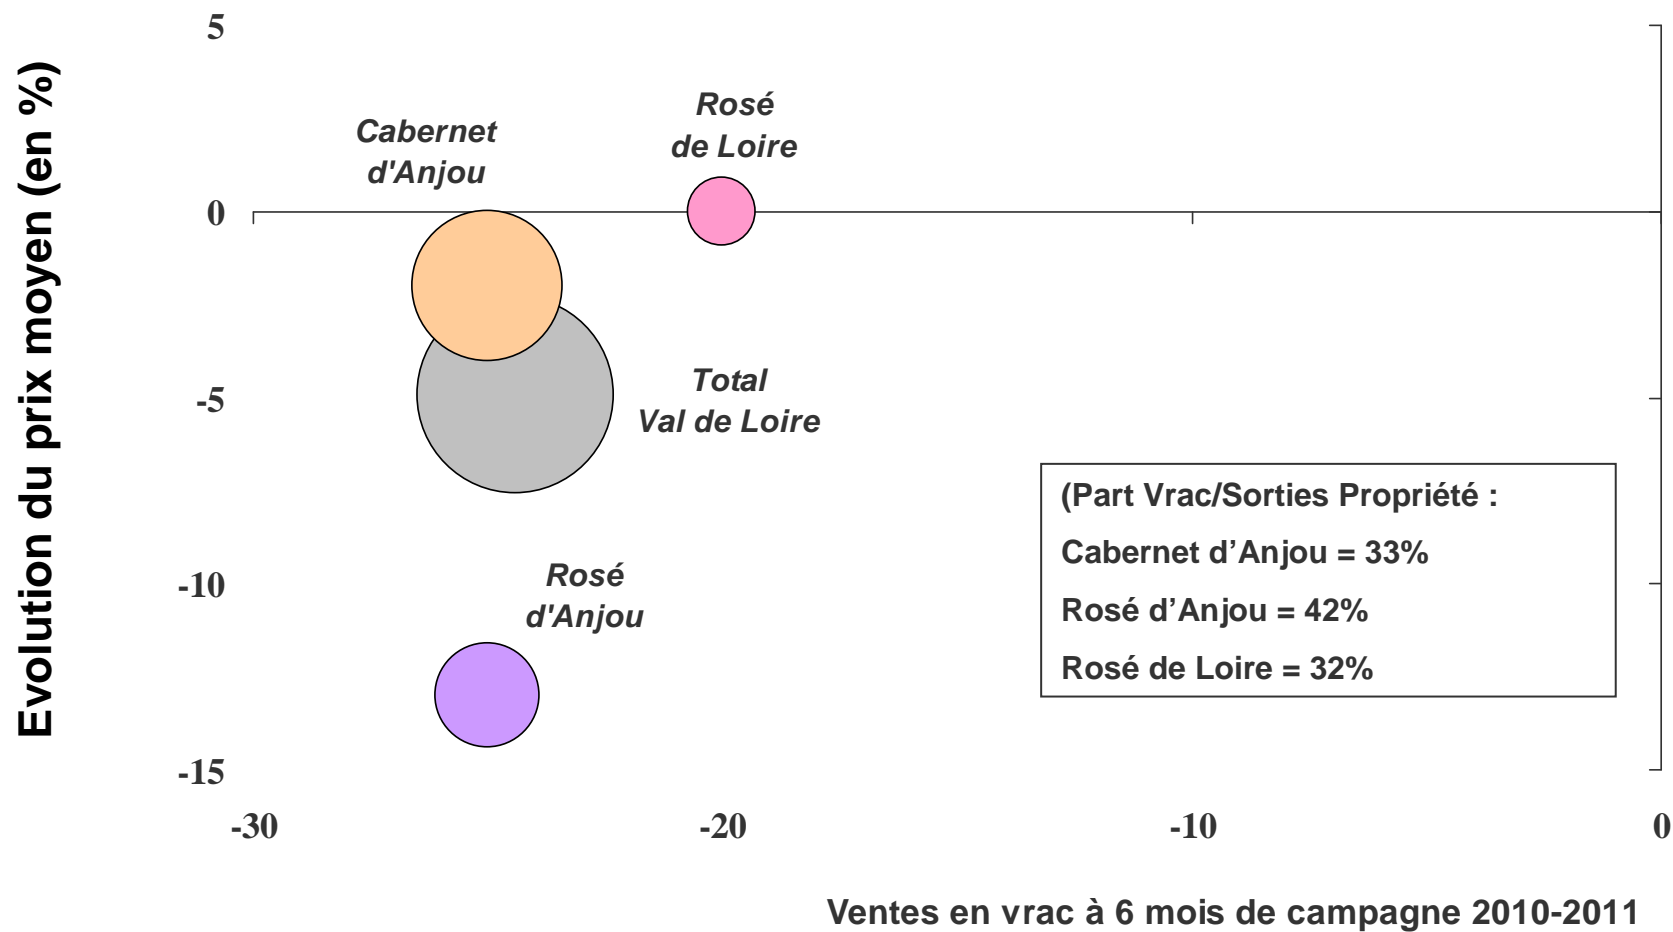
Evolution du prix moyen (en %)

5
0
-5
-10
-15

Cabernet d'Anjou

Rosé de Loire

Total Val de Loire

Rosé d'Anjou

(Part Vrac/Sorties Propriété :
Cabernet d’Anjou = 33%
Rosé d’Anjou = 42%
Rosé de Loire = 32%

-30
-20
-10
0

Ventes en vrac à 6 mois de campagne 2010-2011